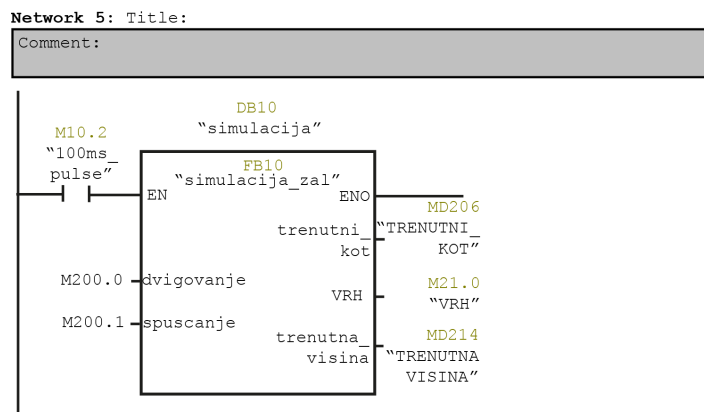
**Network 5**: Title:

Comment:

DB10
"simulacija"

M10.2
"100ms_
pulse"

FB10
"simulacija_zal"

EN

ENO

MD206
"TRENUTNI_
KOT"

trenutni_
kot

M200.0 dvigovanje

VRH

M21.0
"VRH"

M200.1 spuscanje

trenutna_
visina

MD214
"TRENUTNA
VISINA"